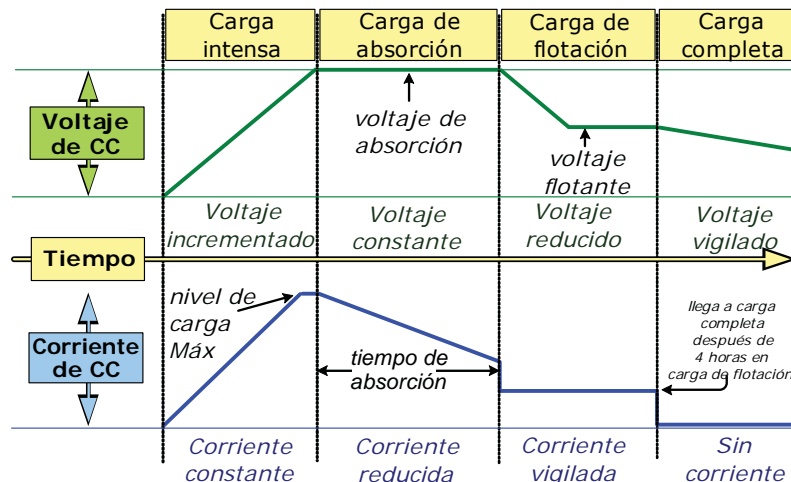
Carga intensa

Carga de absorción

Carga de flotación

Carga completa

Voltaje de CC

voltaje de absorción

voltaje flotante

Voltaje incrementado

Voltaje constante

Voltaje reducido

Voltaje vigilado

Tiempo

Corriente de CC

nivel de carga Máx

tiempo de absorción

llega a carga completa después de 4 horas en carga de flotación

Corriente constante

Corriente reducida

Corriente vigilada

Sin corriente